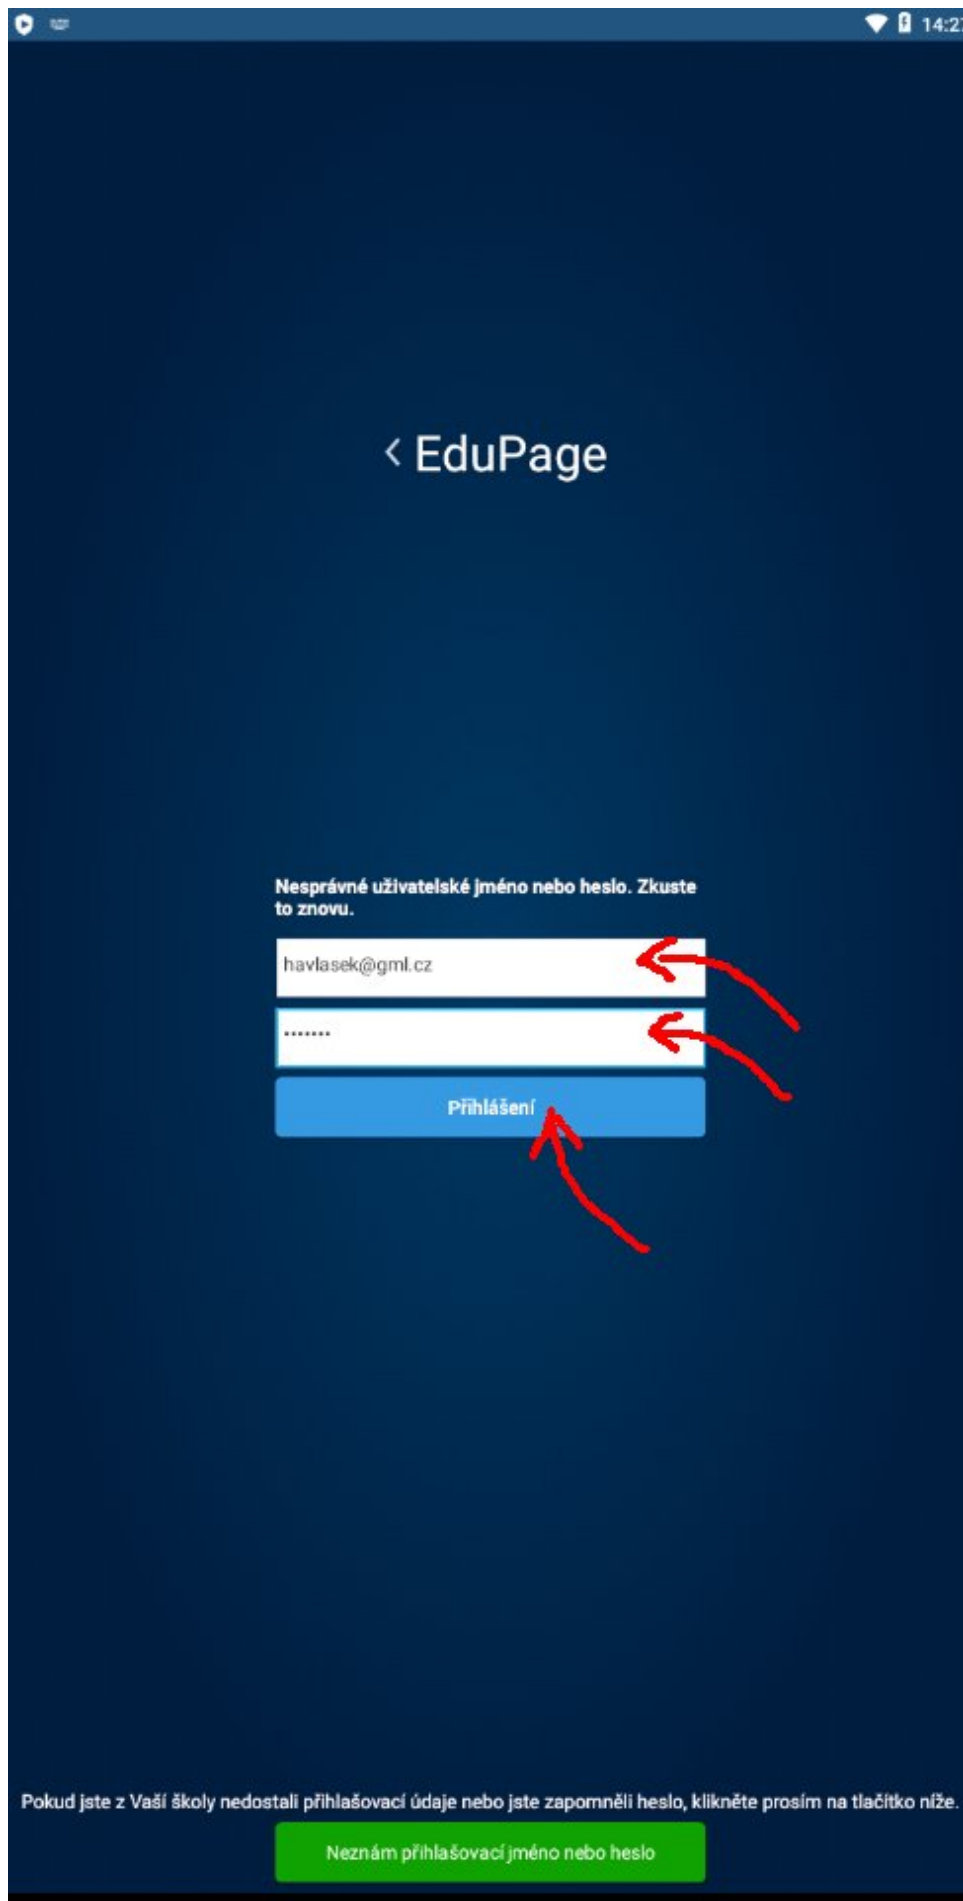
14:2

< EduPage

Nesprávné uživatelské jméno nebo heslo. Zkuste to znovu.

havlasek@gml.cz

•••••••

Přihlášení

Pokud jste z Vaší školy nedostali přihlašovací údaje nebo jste zapomněli heslo, klikněte prosím na tlačítko níže.

Neznám přihlašovací jméno nebo heslo